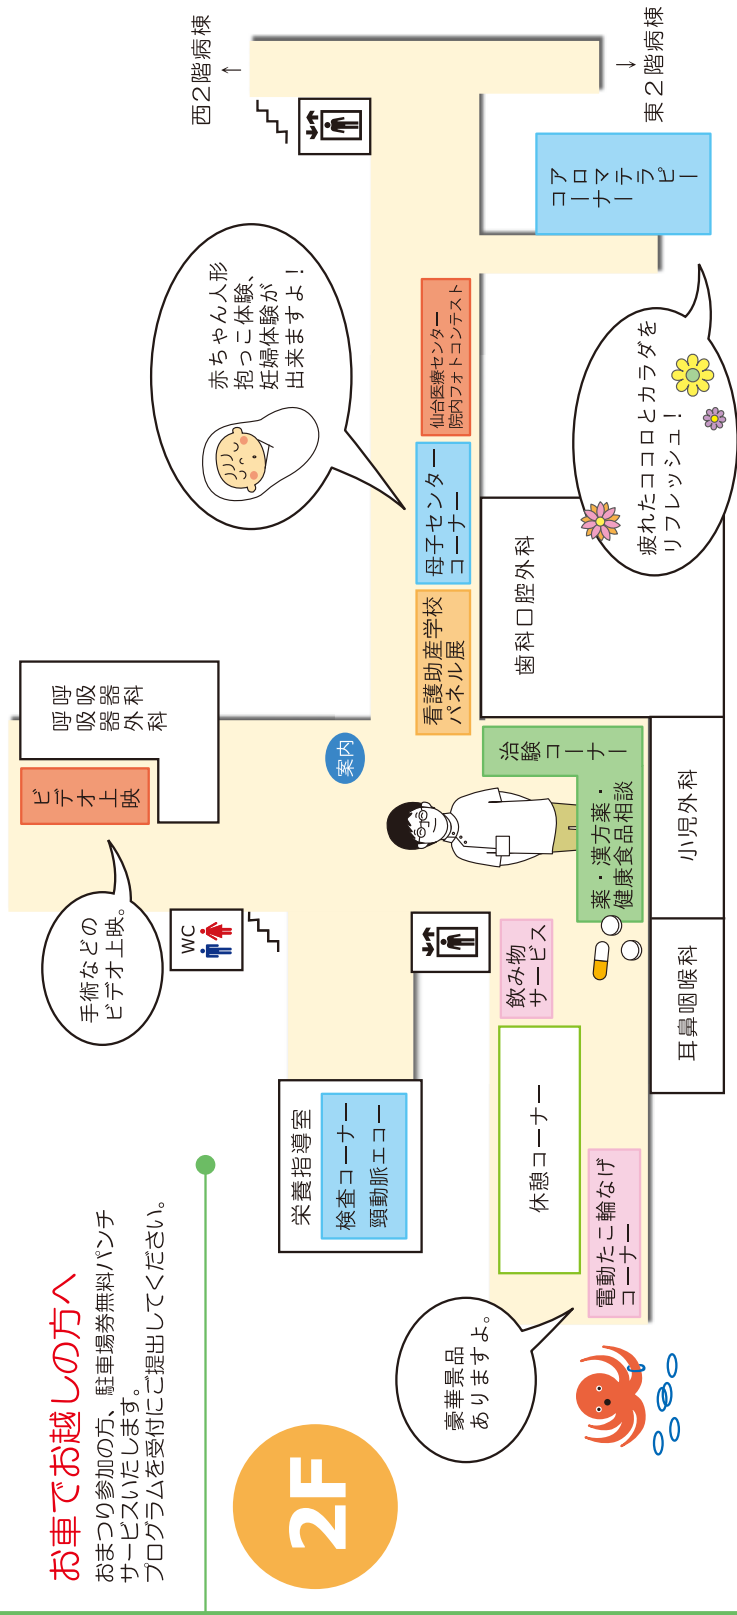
2F

お車でお越しの方へ

おまつり参加の方、駐車場券無料パンチサービスいたします。
プログラムを受付にご提出してください。

西2階病棟 ↑

東2階病棟 ↓

アロマテラピーコーナー

疲れたココロとカラダをリフレッシュ！

赤ちゃん人形抱っこ体験、妊婦体験が出来ますよ！

仙台医療センター院内フォトコンテスト

母子センターコーナー

看護助産学校パネル展

歯科口腔外科

呼吸器外科

呼吸器科

ビデオ上映

手術などのビデオ上映。

案内

治験コーナー

薬・漢方薬・健康食品相談

小児外科

WC

飲み物サービス

耳鼻咽喉科

栄養指導室

検査コーナー

頸動脈エコー

休憩コーナー

電動たこ輪なげコーナー

豪華景品ありますよ。